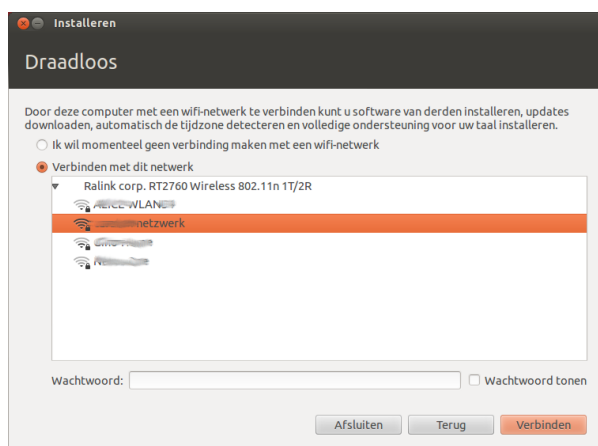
Installeren

Draadloos

Door deze computer met een wifi-netwerk te verbinden kunt u software van derden installeren, updates downloaden, automatisch de tijdzone detecteren en volledige ondersteuning voor uw taal installeren.

Ik wil momenteel geen verbinding maken met een wifi-netwerk

Verbinden met dit netwerk

Ralink corp. RT2760 Wireless 802.11n 1T/2R

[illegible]

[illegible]netzwerk

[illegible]

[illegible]

Wachtwoord:

Wachtwoord tonen

Afsluiten

Terug

Verbinden